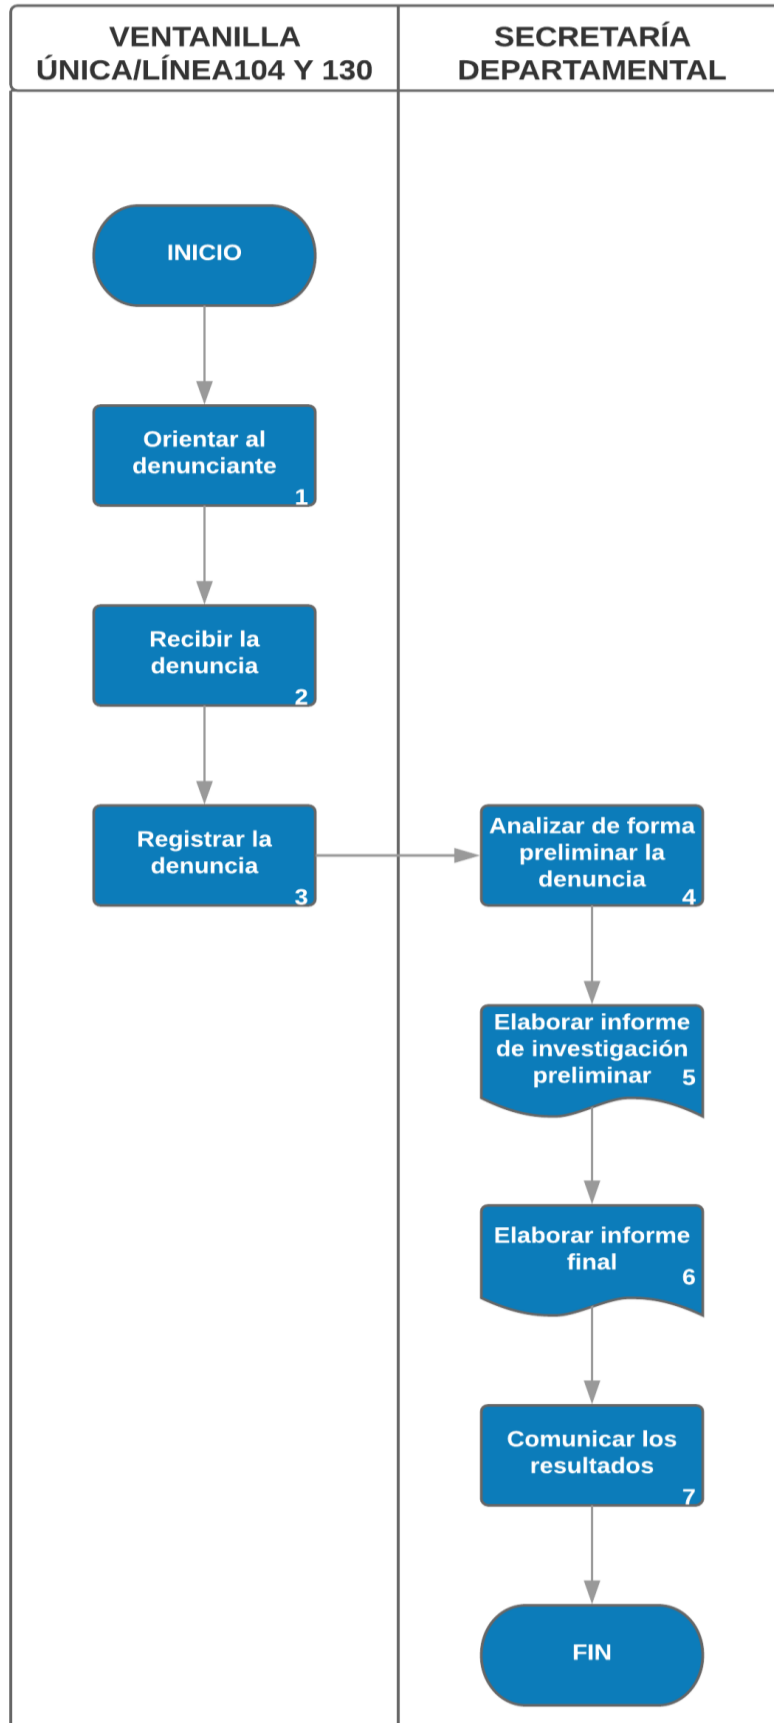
VENTANILLA ÚNICA/LÍNEA104 Y 130

SECRETARÍA DEPARTAMENTAL

INICIO

Orientar al denunciante 1

Recibir la denuncia 2

Registrar la denuncia 3

Analizar de forma preliminar la denuncia 4

Elaborar informe de investigación preliminar 5

Elaborar informe final 6

Comunicar los resultados 7

FIN